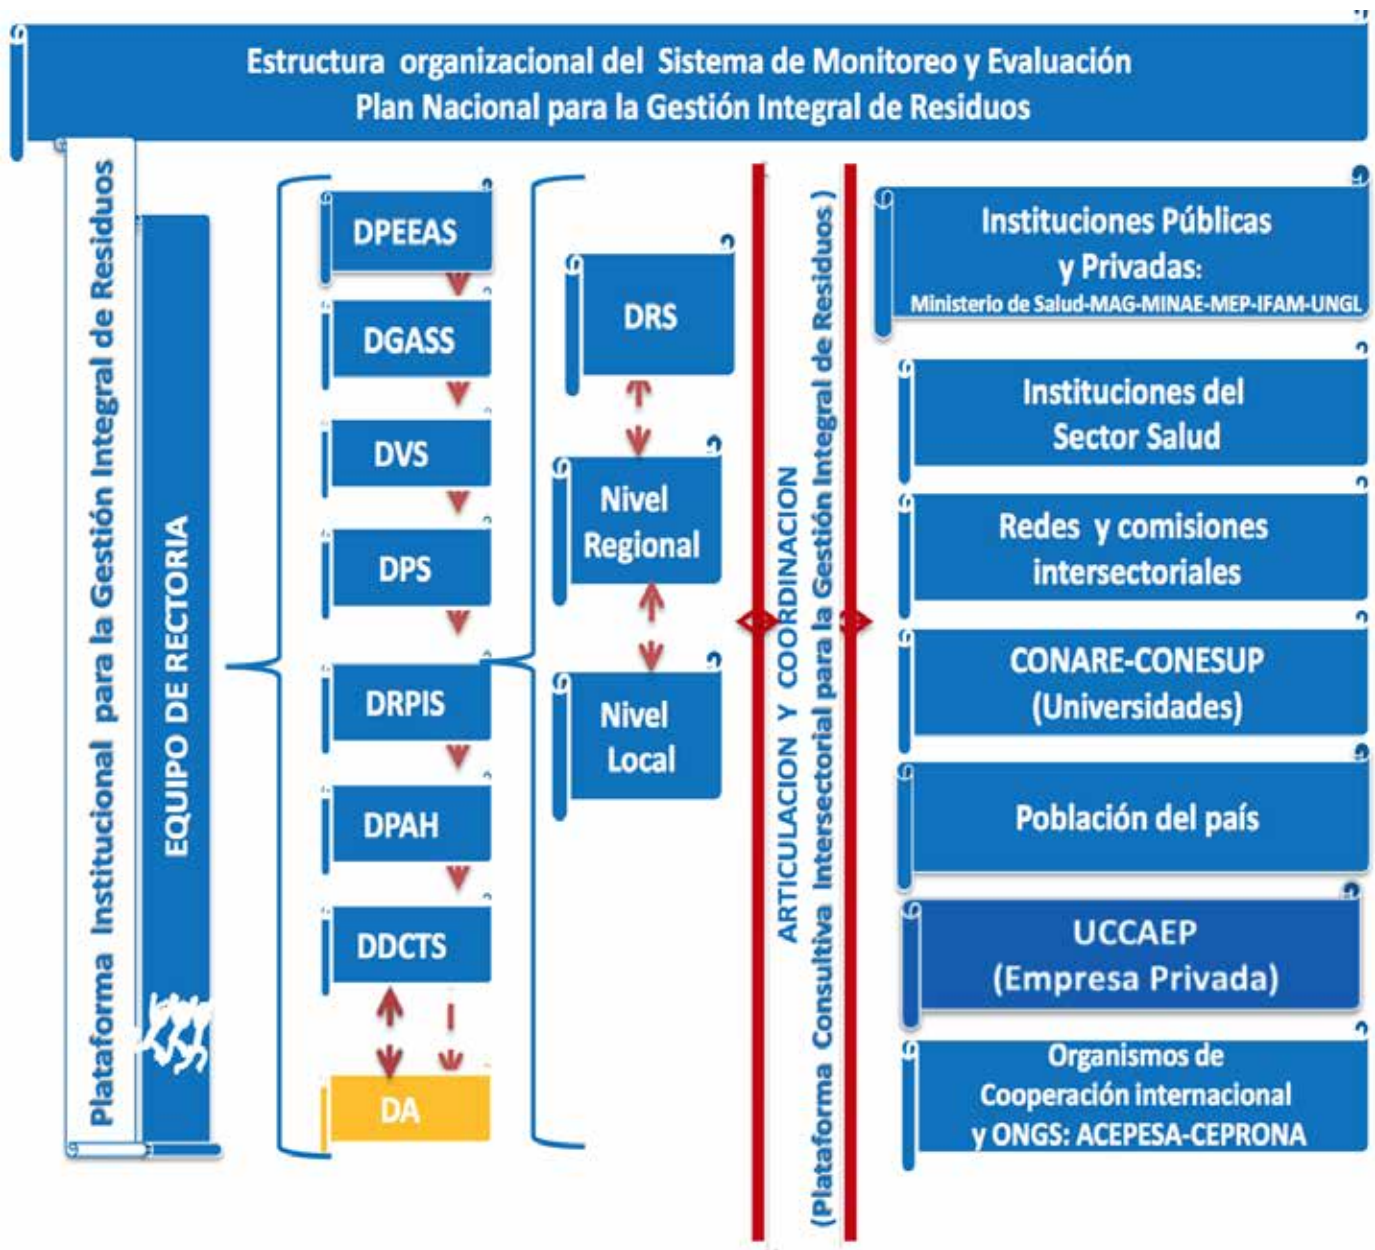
Estructura organizacional del Sistema de Monitoreo y Evaluación
Plan Nacional para la Gestión Integral de Residuos

Plataforma Institucional para la Gestión Integral de Residuos

EQUIPO DE RECTORIA

DPEEAS

DGASS

DVS

DPS

DRPIS

DPAH

DDCTS

DA

DRS

Nivel Regional

Nivel Local

ARTICULACION Y COORDINACION
(Plataforma Consultiva Intersectorial para la Gestión Integral de Residuos)

Instituciones Públicas y Privadas:
Ministerio de Salud-MAG-MINAE-MEP-IFAM-UNGL

Instituciones del Sector Salud

Redes y comisiones intersectoriales

CONARE-CONESUP (Universidades)

Población del país

UCCAEP (Empresa Privada)

Organismos de Cooperación internacional y ONGS: ACEPESA-CEPRONA